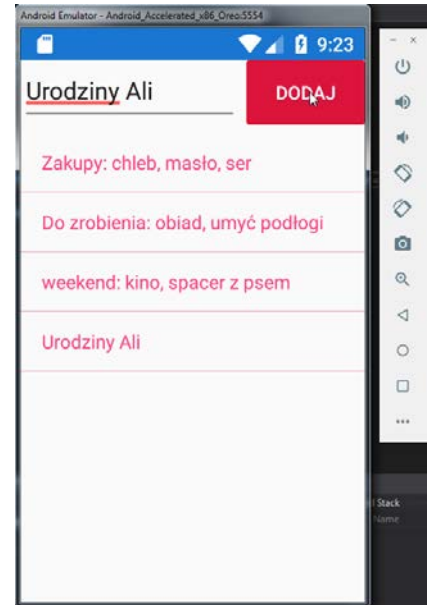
Android Emulator - Android_Accelerated_x86_Oreo:5554

9:23

Urodziny Ali

DODAJ

Zakupy: chleb, masło, ser

Do zrobienia: obiad, umyć podłogi

weekend: kino, spacer z psem

Urodziny Ali

- ×

...

l Stack
Name